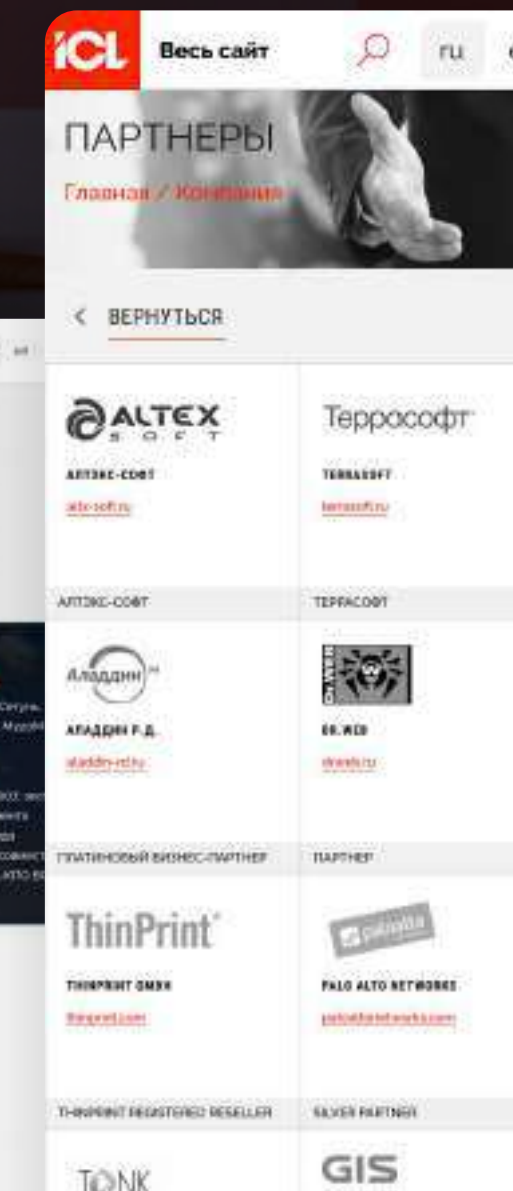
ICL Весь сайт ru

ПАРТНЕРЫ

Главная / Компания

< ВЕРНУТЬСЯ

ALTEX SOFT

АЛТЭКС-СОФТ

alts-soft.ru

АЛТЭКС-СОФТ

Террософт

TERRASOFT

terrasoft.ru

ТЕРРАСОФТ

Аладдин

АЛАДДИН Р.Д.

aladdin-rd.ru

ПЛАТИНОВЫЙ БИЗНЕС-ПАРТНЕР

Dr.WEB

DR.WEB

drweb.ru

ПАРТНЕР

ThinPrint

THINPRINT GMBH

thinprint.com

THINPRINT REGISTERED RESELLER

paloalto

PALO ALTO NETWORKS

paloaltonetworks.com

SILVER PARTNER

TONK

GIS